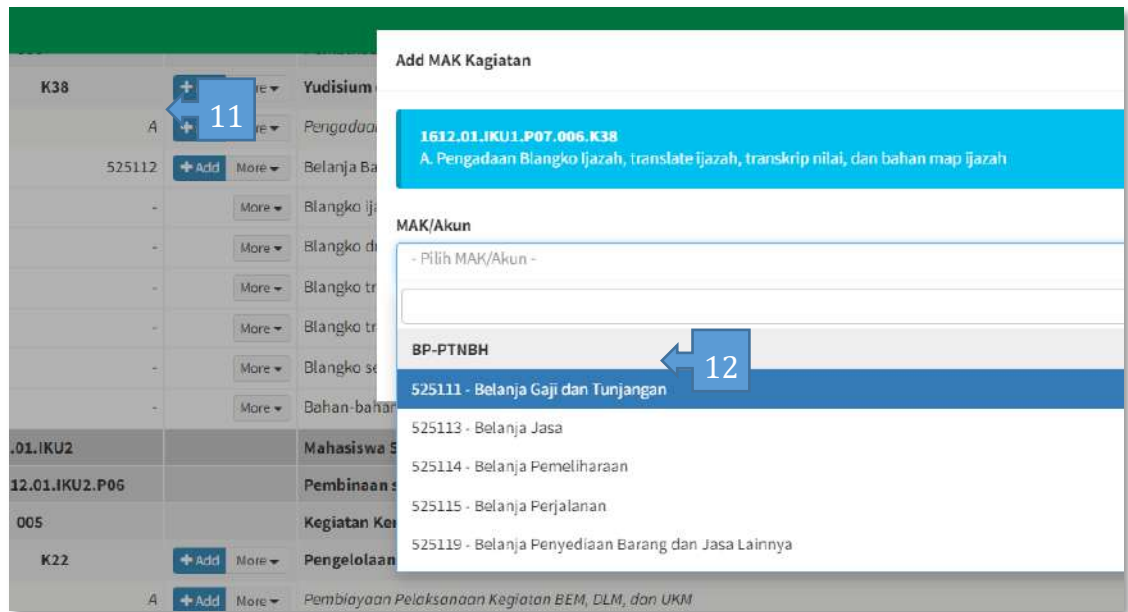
| | | |
|---|---|---|
| K38 | + More | Yudisium |
| A | + More | Pengadaa |
| 525112 | + Add More | Belanja Ba |
| - | More | Blangko ija |
| - | More | Blangko di |
| - | More | Blangko tr |
| - | More | Blangko tr |
| - | More | Blangko se |
| - | More | Bahan-bahan |
| .01.IKU2 | | Mahasiswa S |
| 12.01.IKU2.P06 | | Pembinaan s |
| 005 | | Kegiatan Ker |
| K22 | + Add More | Pengelolaan |
| A | + Add More | Pembiayaan Pelaksanaan Kegiatan BEM, DLM, dan UKM |

11

Add MAK Kagiatan

1612.01.IKU1.P07.006.K38
A. Pengadaan Blangko Ijazah, translate ijazah, transkrip nilai, dan bahan map ijazah

MAK/Akun

- Pilih MAK/Akun -

BP-PTNBH

12

525111 - Belanja Gaji dan Tunjangan
525113 - Belanja Jasa
525114 - Belanja Pemeliharaan
525115 - Belanja Perjalanan
525119 - Belanja Penyediaan Barang dan Jasa Lainnya